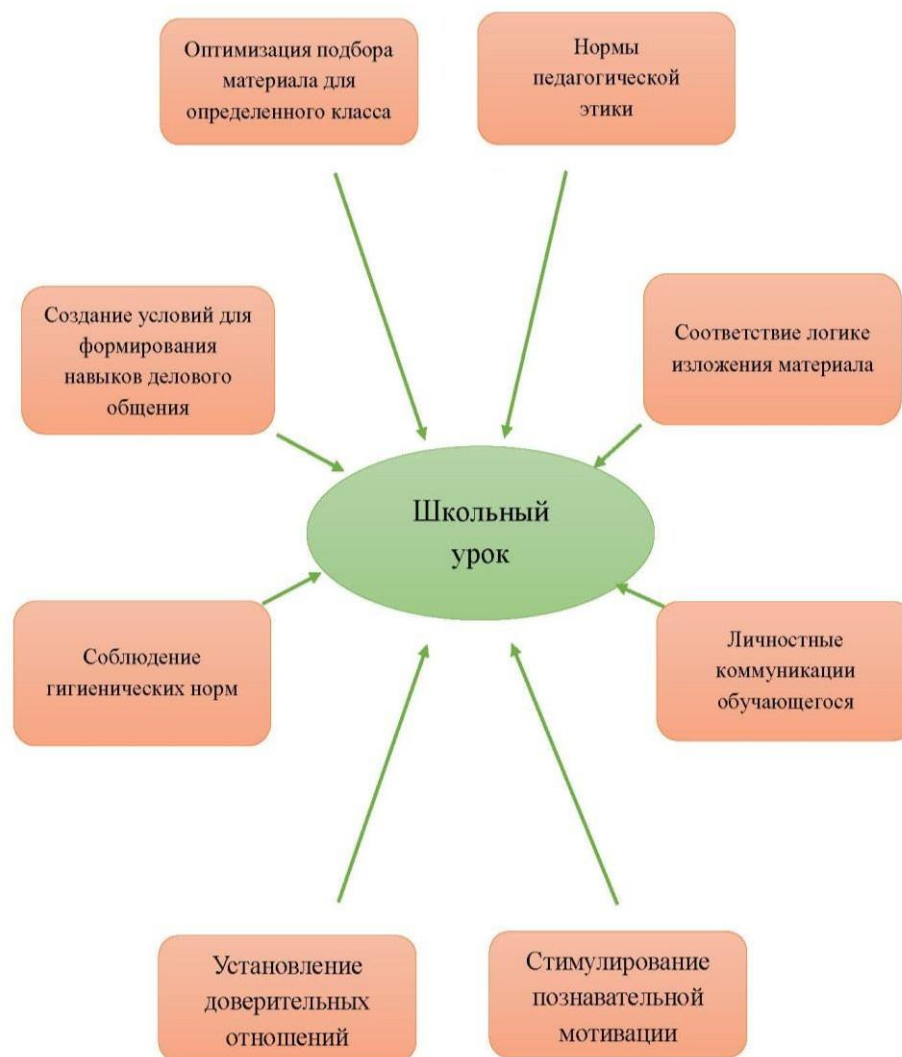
Оптимизация подбора материала для определенного класса

Нормы педагогической этики

Создание условий для формирования навыков делового общения

Соответствие логике изложения материала

Школьный урок

Соблюдение гигиенических норм

Личностные коммуникации обучающегося

Установление доверительных отношений

Стимулирование познавательной мотивации